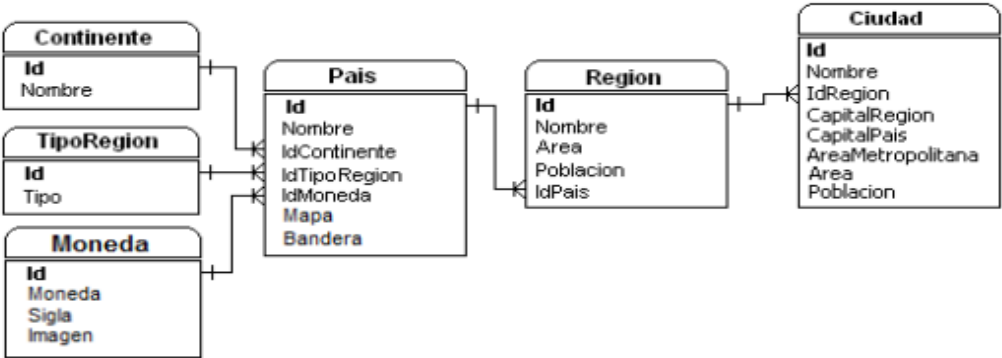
Continente
Id
Nombre

TipoRegion
Id
Tipo

Moneda
Id
Moneda
Sigla
Imagen

Pais
Id
Nombre
IdContinente
IdTipoRegion
IdMoneda
Mapa
Bandera

Region
Id
Nombre
Area
Poblacion
IdPais

Ciudad
Id
Nombre
IdRegion
CapitalRegion
CapitalPais
AreaMetropolitana
Area
Poblacion